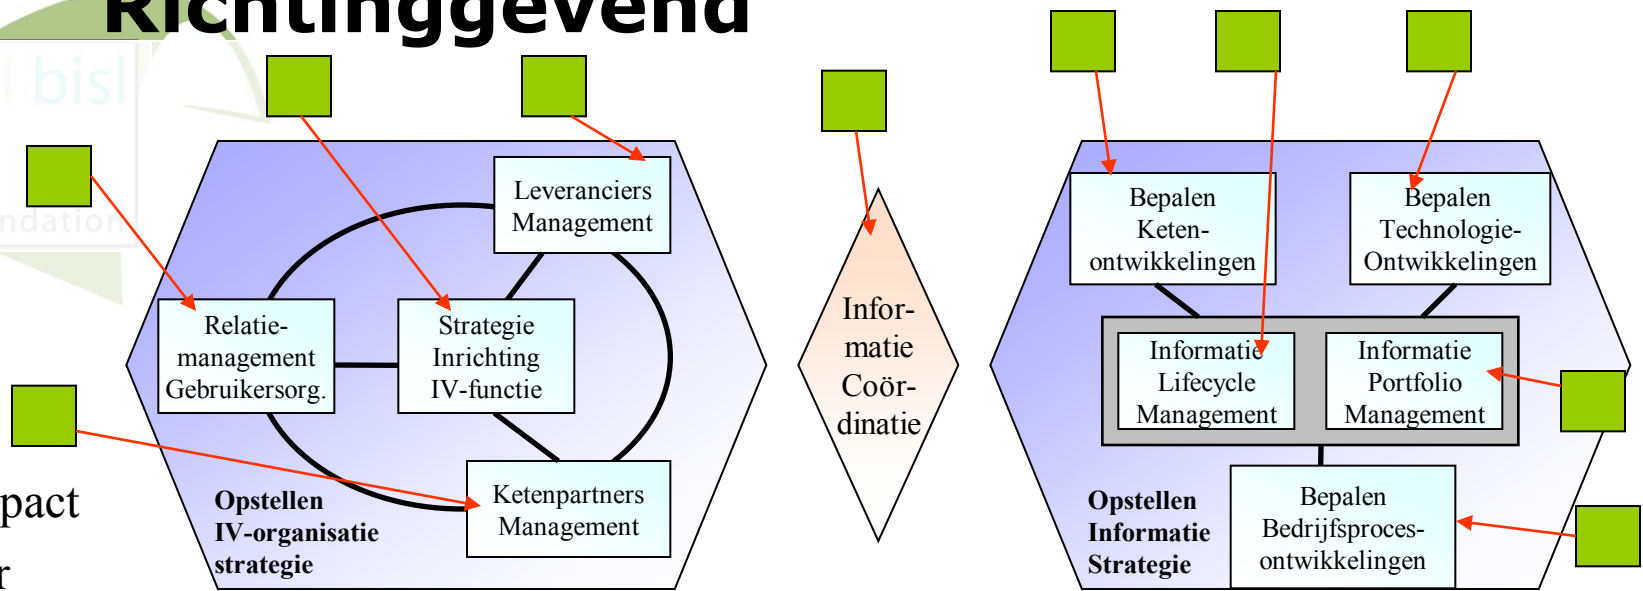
Richtinggevend

bisl

ndation

Leveranciers Management

Relatie-management Gebruikersorg.

Strategie Inrichting IV-functie

Ketenpartners Management

Opstellen IV-organisatie strategie

pact

r

Infor-matie Coör-dinatie

Bepalen Keten-ontwikkelingen

Bepalen Technologie-Ontwikkelingen

Informatie Lifecycle Management

Informatie Portfolio Management

Opstellen Informatie Strategie

Bepalen Bedrijfsproces-ontwikkelingen